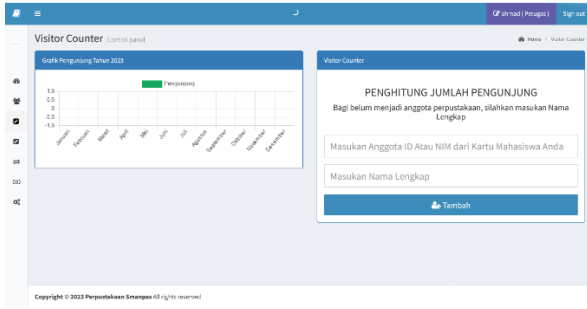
ahmad ( Petugas ) Sign out

Visitor Counter Control panel

Home > Visitor Counter

Grafik Pengunjung Tahun 2023

Pengunjung

1.0
0.5
0
-0.5
-1.0

Januari Februari Maret April Mei Juni Juli Agustus September Oktober November Desember

Visitor Counter

PENGHITUNG JUMLAH PENGUNJUNG

Bagi belum menjadi anggota perpustakaan, silahkan masukan Nama Lengkap

Masukan Anggota ID Atau NIM dari Kartu Mahasiswa Anda

Masukan Nama Lengkap

Tambah

Copyright © 2023 Perpustakaan Smanpas All rights reserved